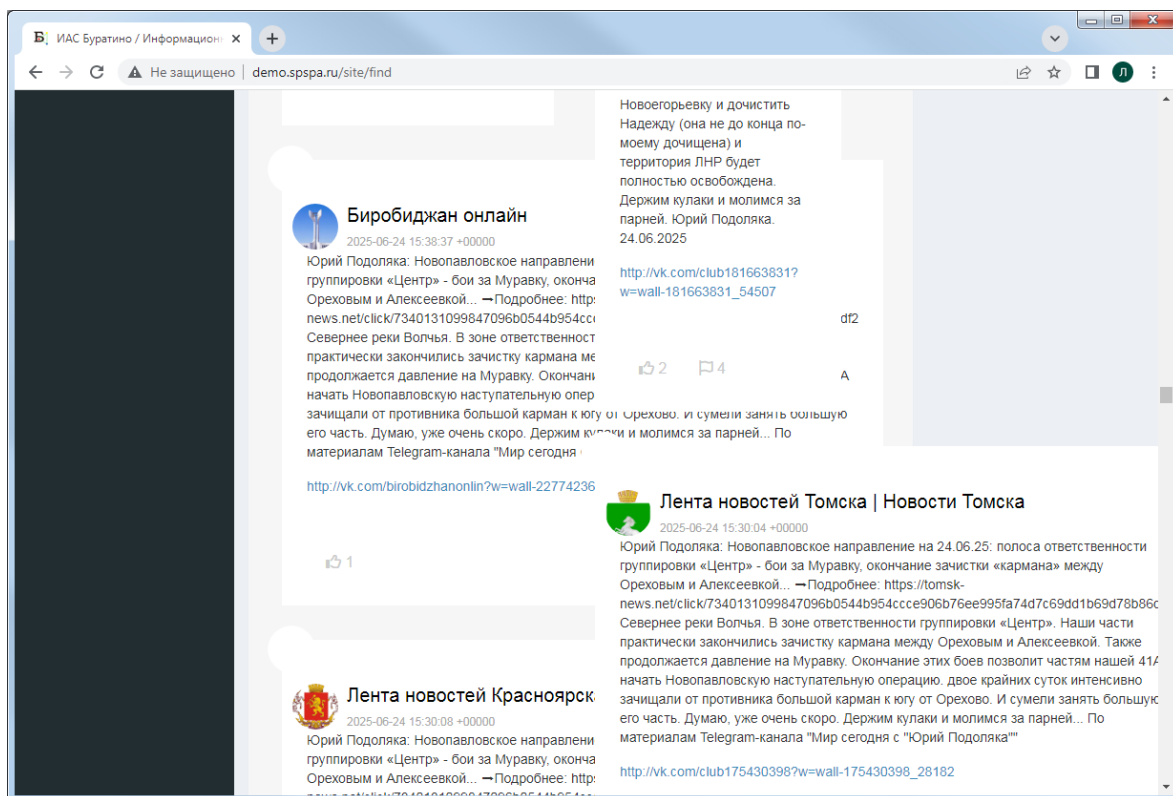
ИАС Буратино / Информацион ×

Не защищено | demo.spspa.ru/site/find

Новоегорьевку и дочистить Надежду (она не до конца по-моему дочищена) и территория ЛНР будет полностью освобождена. Держим кулаки и молимся за парней. Юрий Подоляка. 24.06.2025

http://vk.com/club181663831?w=wall-181663831_54507

df2

2 4

A

Биробиджан онлайн
2025-06-24 15:38:37 +00000
Юрий Подоляка: Новопавловское направлени группировки «Центр» - бои за Муравку, оконча Ореховым и Алексеевкой... ➞Подробнее: http news.net/click/734013109984709б0544b954cc Севернее реки Волчья. В зоне ответственност практически закончились зачистку кармана ме продолжается давление на Муравку. Окончан начать Новопавловскую наступательную опер зачищали от противника большой карман к югу от Орехово. И сумели занять большую его часть. Думаю, уже очень скоро. Держим кулаки и молимся за парней... По материалам Telegram-канала "Мир сегодня

http://vk.com/birobidzhanonlin?w=wall-22774236

1

Лента новостей Томска | Новости Томска
2025-06-24 15:30:04 +00000
Юрий Подоляка: Новопавловское направление на 24.06.25: полоса ответственности группировки «Центр» - бои за Муравку, окончание зачистки «кармана» между Ореховым и Алексеевкой... ➞Подробнее: https://tomsk-news.net/click/734013109984709б0544b954ccce906b76ee995fa74d7c69dd1b69d78b86c Севернее реки Волчья. В зоне ответственности группировки «Центр». Наши части практически закончились зачистку кармана между Ореховым и Алексеевкой. Также продолжается давление на Муравку. Окончание этих боев позволит частям нашей 41А начать Новопавловскую наступательную операцию. двое крайних суток интенсивно зачищали от противника большой карман к югу от Орехово. И сумели занять большую его часть. Думаю, уже очень скоро. Держим кулаки и молимся за парней... По материалам Telegram-канала "Мир сегодня с "Юрий Подоляка""

http://vk.com/club175430398?w=wall-175430398_28182

Лента новостей Красноярск
2025-06-24 15:30:08 +00000
Юрий Подоляка: Новопавловское направлени группировки «Центр» - бои за Муравку, оконча Ореховым и Алексеевкой... ➞Подробнее: http